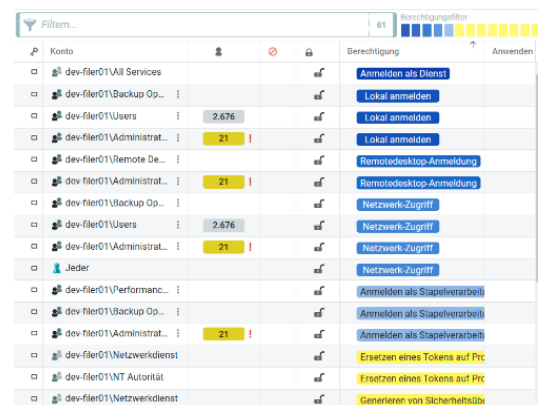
Filtern... 61 Berechtigungsfilter

| | Konto | | | | Berechtigung | Anwenden |
|---|---|---|---|---|---|---|
| | dev-filer01\All Services | | | | Anmelden als Dienst | |
| | dev-filer01\Backup Op... | | | | Lokal anmelden | |
| | dev-filer01\Users | 2.676 | | | Lokal anmelden | |
| | dev-filer01\Administrat... | 21 | ! | | Lokal anmelden | |
| | dev-filer01\Remote De... | | | | Remotedesktop-Anmeldung | |
| | dev-filer01\Administrat... | 21 | ! | | Remotedesktop-Anmeldung | |
| | dev-filer01\Backup Op... | | | | Netzwerk-Zugriff | |
| | dev-filer01\Users | 2.676 | | | Netzwerk-Zugriff | |
| | dev-filer01\Administrat... | 21 | ! | | Netzwerk-Zugriff | |
| | Jeder | | | | Netzwerk-Zugriff | |
| | dev-filer01\Performanc... | | | | Anmelden als Stapelverarbeit | |
| | dev-filer01\Backup Op... | | | | Anmelden als Stapelverarbeit | |
| | dev-filer01\Administrat... | 21 | ! | | Anmelden als Stapelverarbeit | |
| | dev-filer01\Netzwerkdienst | | | | Ersetzen eines Tokens auf Pro | |
| | dev-filer01\NT Autorität | | | | Ersetzen eines Tokens auf Pro | |
| | dev-filer01\Netzwerkdienst | | | | Generieren von Sicherheitsübe | |